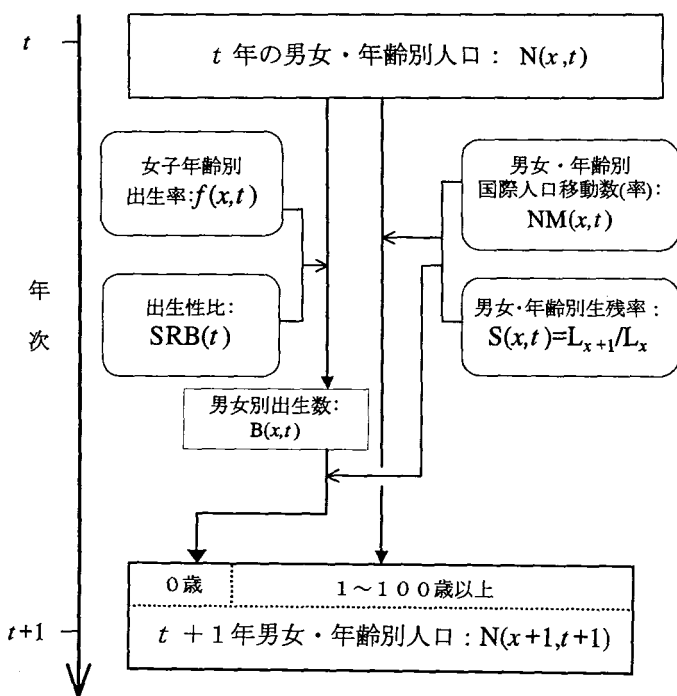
$t$

$t$ 年の男女・年齢別人口： $N(x,t)$

女子年齢別出生率: $f(x,t)$

男女・年齢別国際人口移動数(率): $NM(x,t)$

年

次

出生性比: $SRB(t)$

男女・年齢別生残率： $S(x,t)=L_{x+1}/L_x$

男女別出生数: $B(x,t)$

0歳

1～100歳以上

$t+1$

$t$ ＋1年男女・年齢別人口：$N(x+1,t+1)$